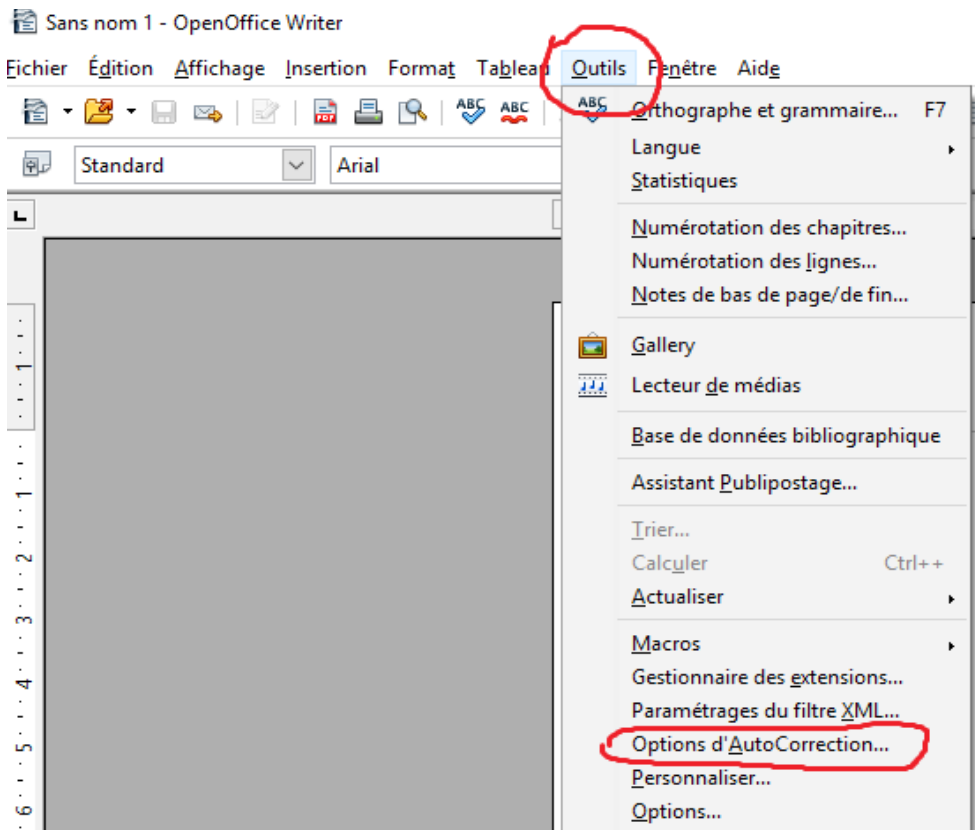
Sans nom 1 - OpenOffice Writer

Fichier Édition Affichage Insertion Format Tableau Outils Fenêtre Aide

ABC ABC

Standard Arial

Orthographe et grammaire... F7
Langue
Statistiques

Numérotation des chapitres...
Numérotation des lignes...
Notes de bas de page/de fin...

Gallery
Lecteur de médias

Base de données bibliographique

Assistant Publipostage...

Trier...
Calculer Ctrl++
Actualiser

Macros
Gestionnaire des extensions...
Paramétrages du filtre XML...
Options d'AutoCorrection...
Personnaliser...
Options...